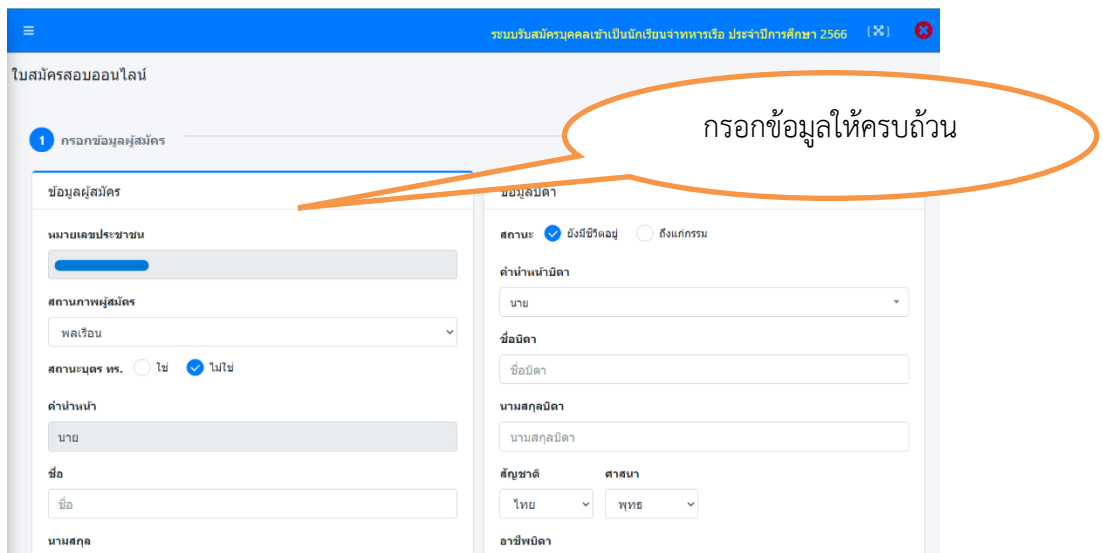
≡

ระบบรับสมัครบุคคลเข้าเป็นนักเรียนจ่าทหารเรือ ประจำปีการศึกษา 2566

ใบสมัครสอบออนไลน์

กรอกข้อมูลให้ครบถ้วน

1 กรอกข้อมูลผู้สมัคร

ข้อมูลผู้สมัคร

หมายเลขประชาชน

สถานภาพผู้สมัคร

พลเรือน

สถานะบุตร ทร. ใช่ ไม่ใช่

คำนำหน้า

นาย

ชื่อ

ชื่อ

นามสกุล

ข้อมูลบิดา

สถานะ ยังมีชีวิตอยู่ ถึงแก่กรรม

คำนำหน้าบิดา

นาย

ชื่อบิดา

ชื่อบิดา

นามสกุลบิดา

นามสกุลบิดา

สัญชาติ

ไทย

ศาสนา

พุทธ

อาชีพบิดา